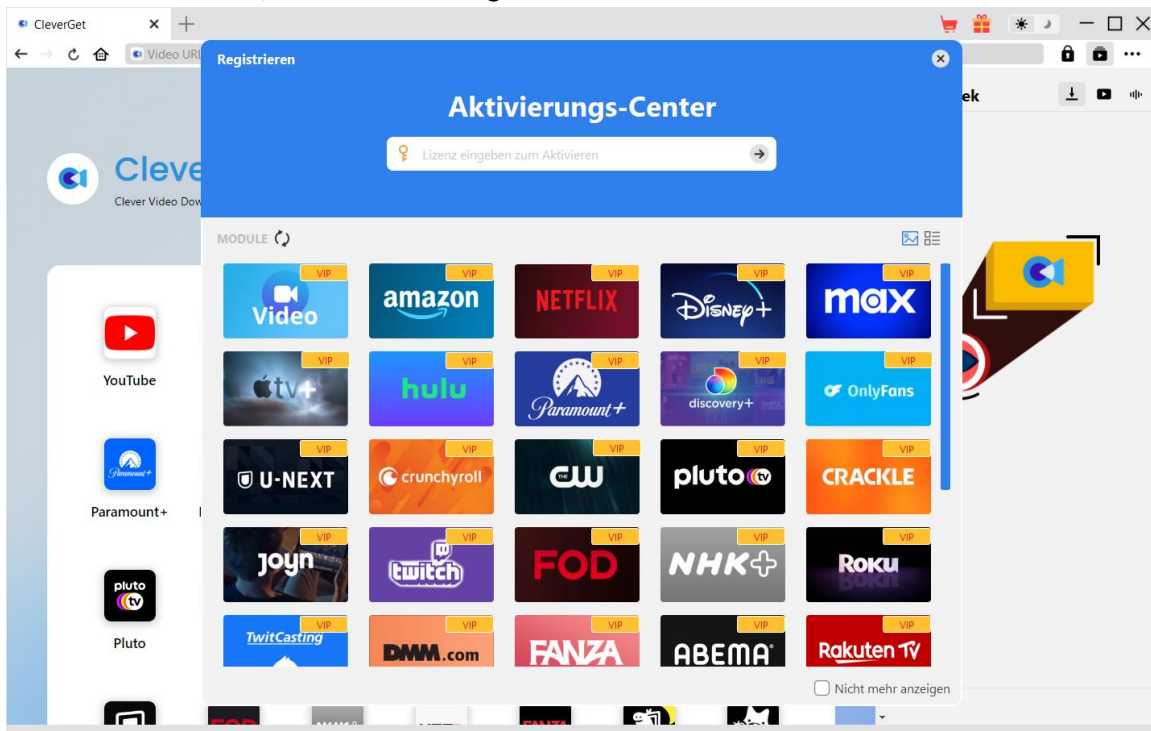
CleverGet

Video URL

ek

Cleve

Clever Video Dow

YouTube

Paramount+

pluto tv

Pluto

Registrieren

Aktivierungs-Center

Lizenz eingeben zum Aktivieren

MODULE

VIP Video

VIP amazon

VIP NETFLIX

VIP Disney+

VIP max

VIP tv+

VIP hulu

VIP Paramount+

VIP discovery+

VIP OnlyFans

VIP U-NEXT

VIP crunchyroll

VIP CW

VIP pluto tv

VIP CRACKLE

VIP joyn

VIP twitch

VIP FOD

VIP NHK+

VIP Roku

VIP TwitCasting

VIP DMM.com

VIP FANZA

VIP ABEMA

VIP Rakuten TV

Nicht mehr anzeigen